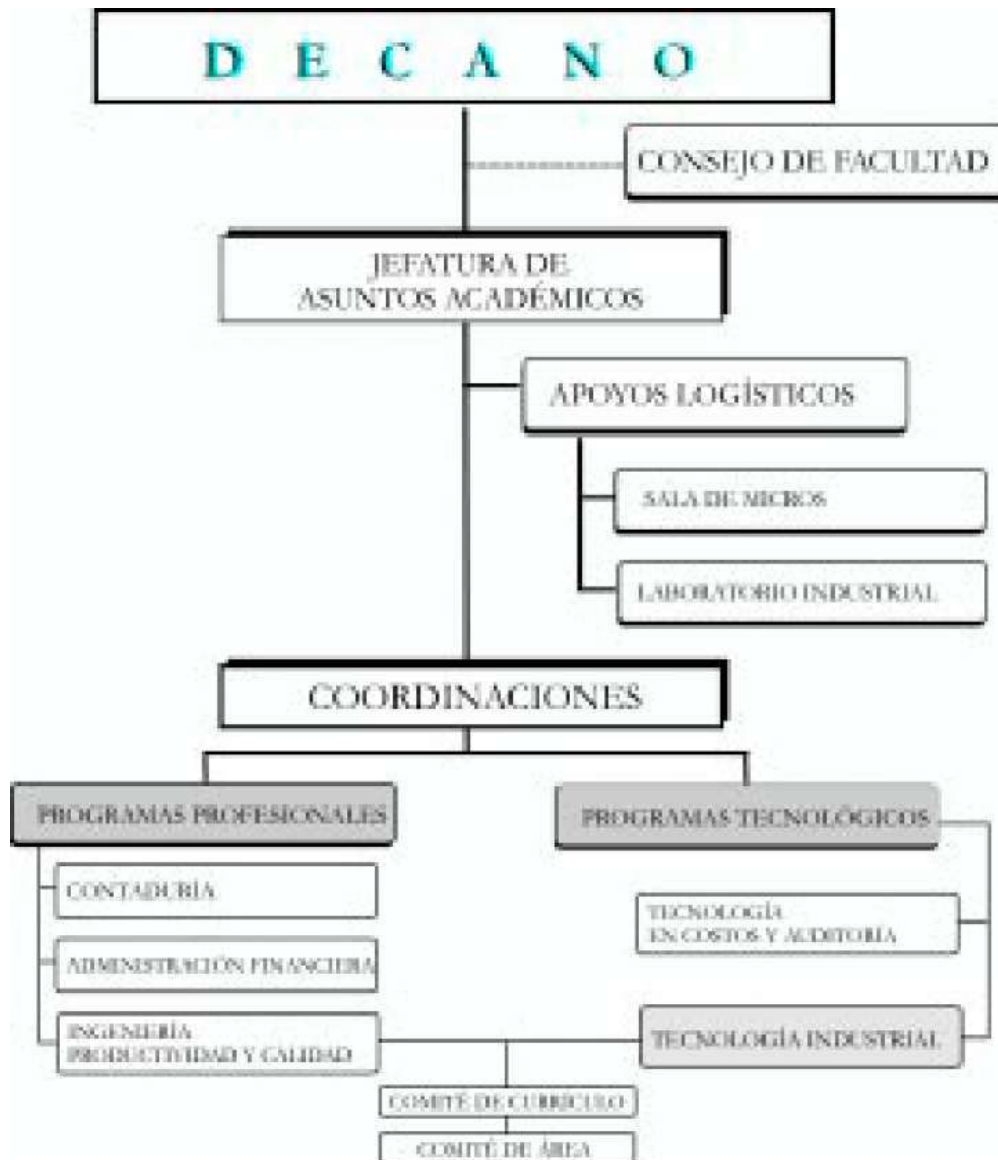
D E C A N O

CONSEJO DE FACULTAD

JEFATURA DE ASUNTOS ACADÉMICOS

APOYOS LOGÍSTICOS

SALA DE MICROS

LABORATORIO INDUSTRIAL

COORDINACIONES

PROGRAMAS PROFESIONALES

PROGRAMAS TECNOLÓGICOS

CONTADURÍA

TECNOLOGÍA EN COSTOS Y AUDITORÍA

ADMINISTRACIÓN FINANCIERA

INGENIERÍA PRODUCTIVIDAD Y CALIDAD

TECNOLOGÍA INDUSTRIAL

COMITÉ DE CURRÍCULO

COMITÉ DE ÁREA